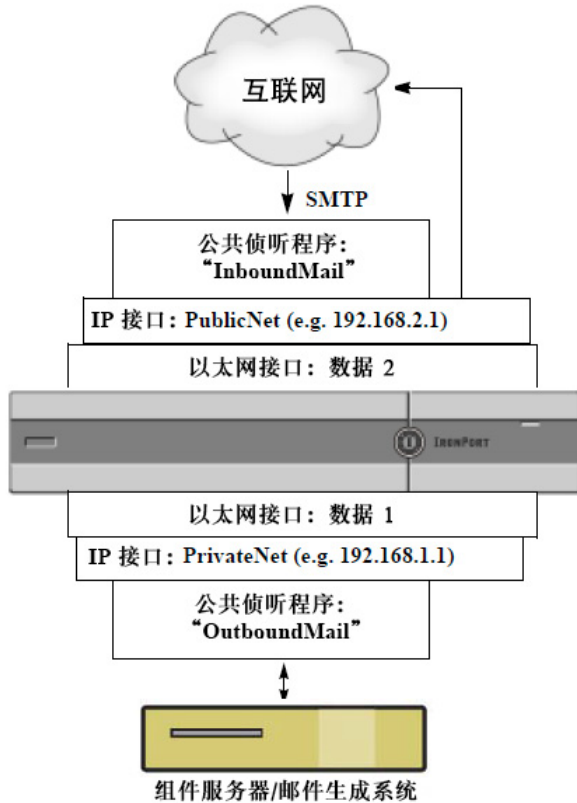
互联网

SMTP

公共侦听程序：
"InboundMail"

IP 接口：PublicNet (e.g. 192.168.2.1)

以太网接口：数据 2

IronPort

以太网接口：数据 1

IP 接口：PrivateNet (e.g. 192.168.1.1)

公共侦听程序：
"OutboundMail"

组件服务器/邮件生成系统